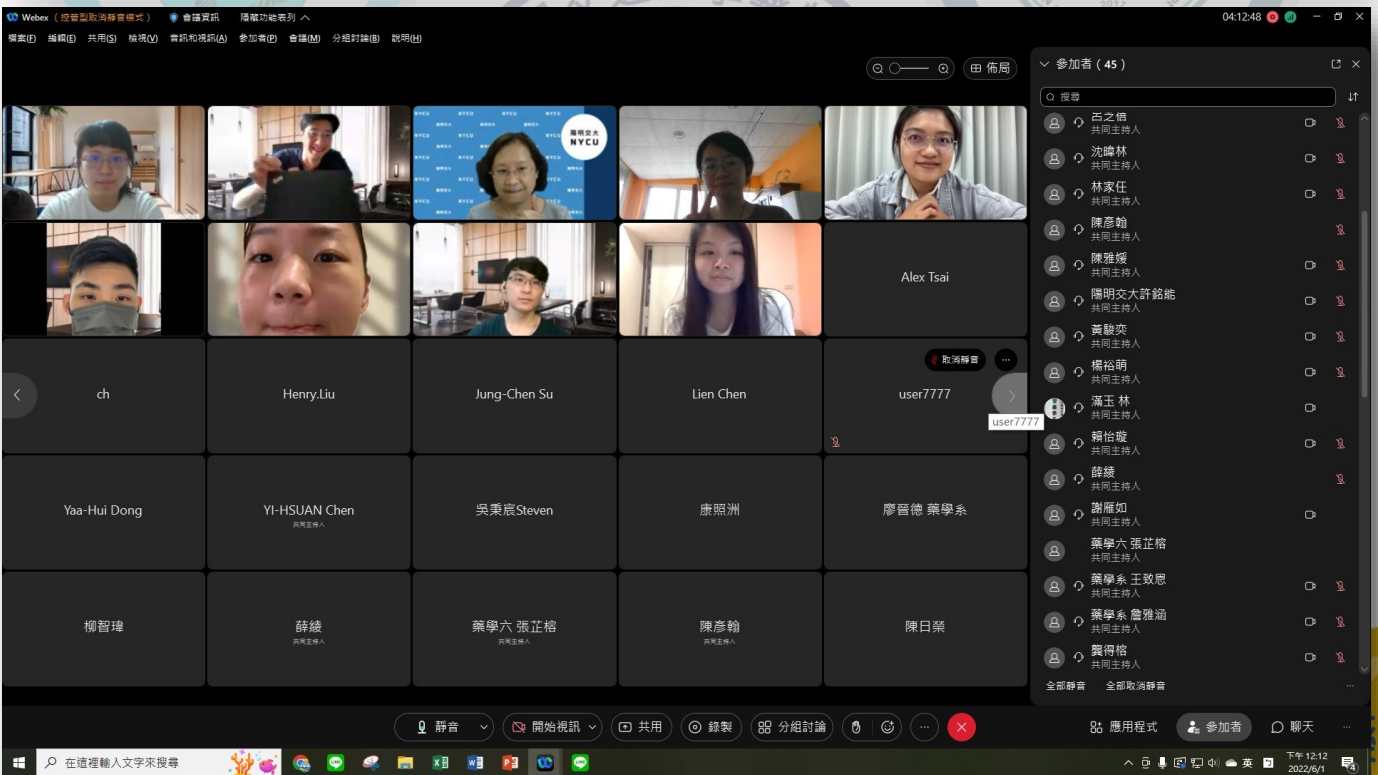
Webex（控管型取消靜音模式） 會議資訊 隱藏功能表列 ^
04:12:48
檔案(F) 編輯(E) 共用(S) 檢視(V) 音訊和視訊(A) 參加者(P) 會議(M) 分組討論(B) 說明(H)
佈局
陽明交大 NYCU
Alex Tsai
取消靜音
ch
Henry.Liu
Jung-Chen Su
Lien Chen
user7777
user7777
Yaa-Hui Dong
YI-HSUAN Chen
共同主持人
吳秉宸Steven
康照洲
廖晉德 藥學系
柳智瑋
薛綾
共同主持人
藥學六 張芷榕
共同主持人
陳彥翰
共同主持人
陳日榮

參加者（45）
搜尋
呂之倍
共同主持人
沈暐林
共同主持人
林家任
共同主持人
陳彥翰
共同主持人
陳雅媛
共同主持人
陽明交大許銘能
共同主持人
黃駿奕
共同主持人
楊裕萌
共同主持人
滿玉 林
共同主持人
賴怡璇
共同主持人
薛綾
共同主持人
謝雁如
共同主持人
藥學六 張芷榕
共同主持人
藥學系 王致恩
共同主持人
藥學系 詹雅涵
共同主持人
龔得榕
共同主持人
全部靜音 全部取消靜音

靜音 開始視訊 共用 錄製 分組討論
應用程式 參加者 聊天
在這裡輸入文字來搜尋
英 下午 12:12 2022/6/1